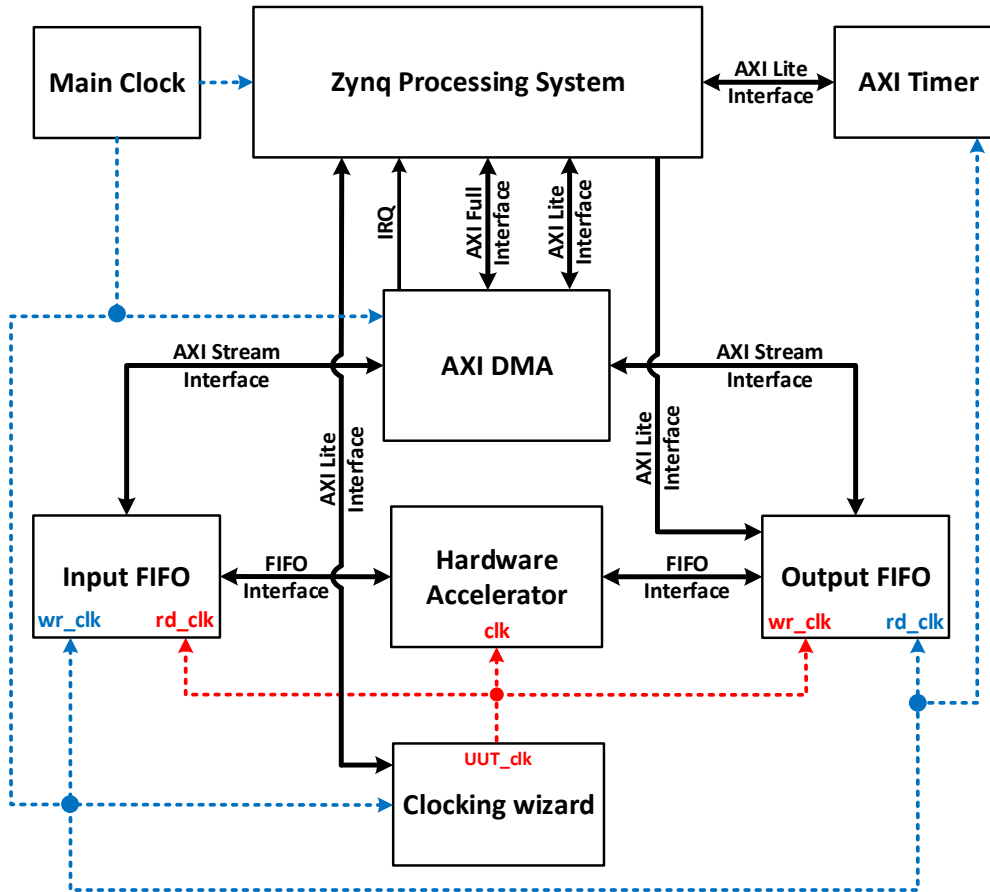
Main Clock

Zynq Processing System

AXI Lite Interface

AXI Timer

IRQ

AXI Full Interface

AXI Lite Interface

AXI Stream Interface

AXI DMA

AXI Stream Interface

AXI Lite Interface

AXI Lite Interface

Input FIFO
wr_clk rd_clk

FIFO Interface

Hardware Accelerator
clk

FIFO Interface

Output FIFO
wr_clk rd_clk

UUT_clk
Clocking wizard